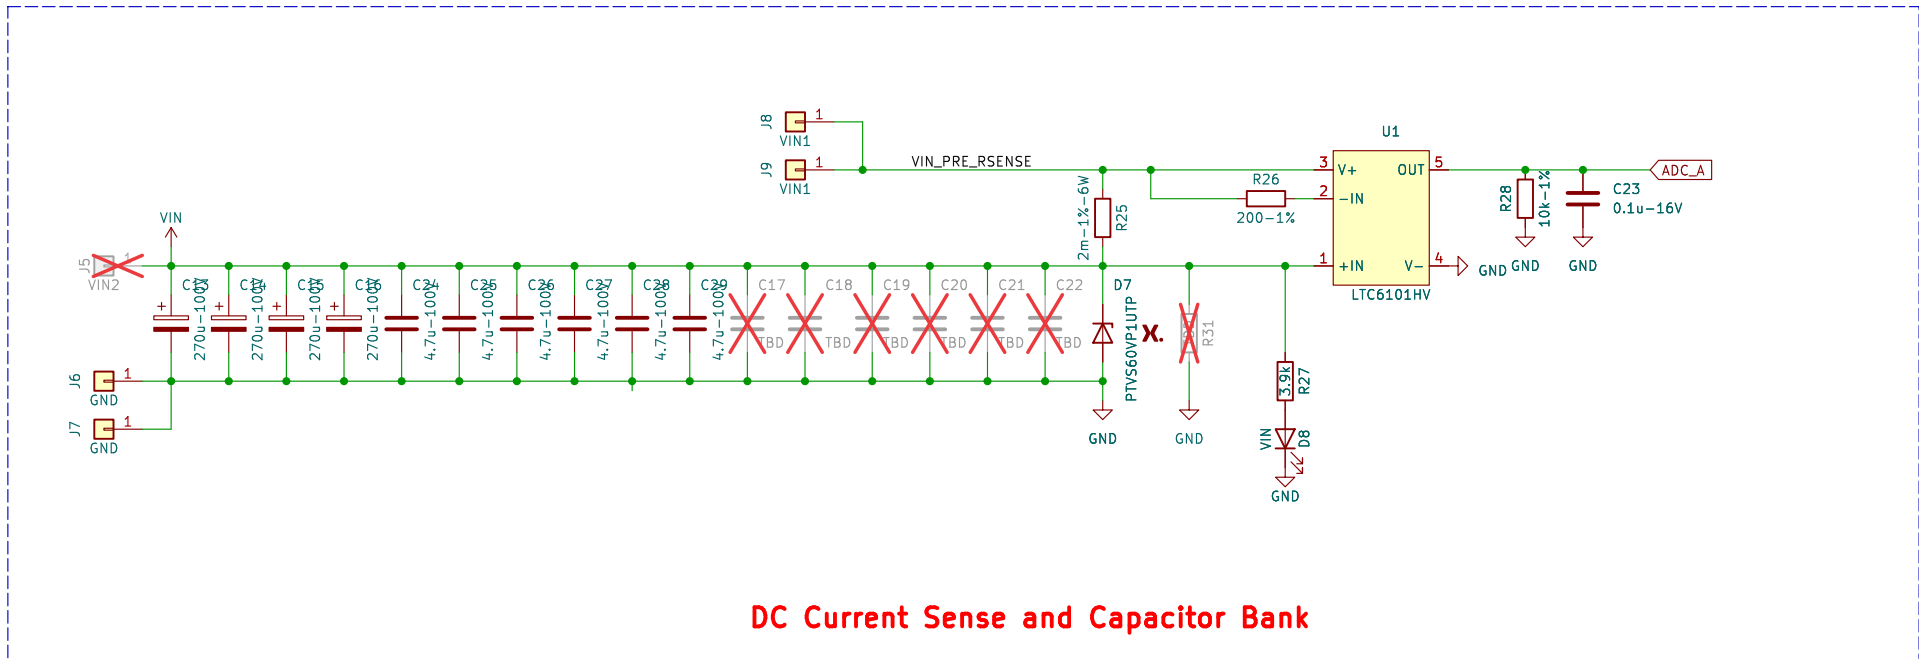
J8
1
VIN1
J9
1
VIN1
VIN_PRE_RSENSE
U1
3 V+
2 -IN
1 +IN
OUT 5
V- 4
LTC6101HV
R26
200-1%
ADC_A
R28
10k-1%
GND
C23
0.1u-16V
GND
GND
2m-1%-6W
R25
VIN
J5
1
VIN2
C13
270u-100
C14
270u-100
C15
270u-100
C16
270u-100
C24
4.7u-100
C25
4.7u-100
C26
4.7u-100
C27
4.7u-100
C28
4.7u-100
C29
4.7u-100
C17
TBD
C18
TBD
C19
TBD
C20
TBD
C21
TBD
C22
TBD
D7
PTVS60VP1UTP
X
R31
J6
1
GND
J7
1
GND
GND
GND
3.9k
R27
VIN
D8
GND
DC Current Sense and Capacitor Bank